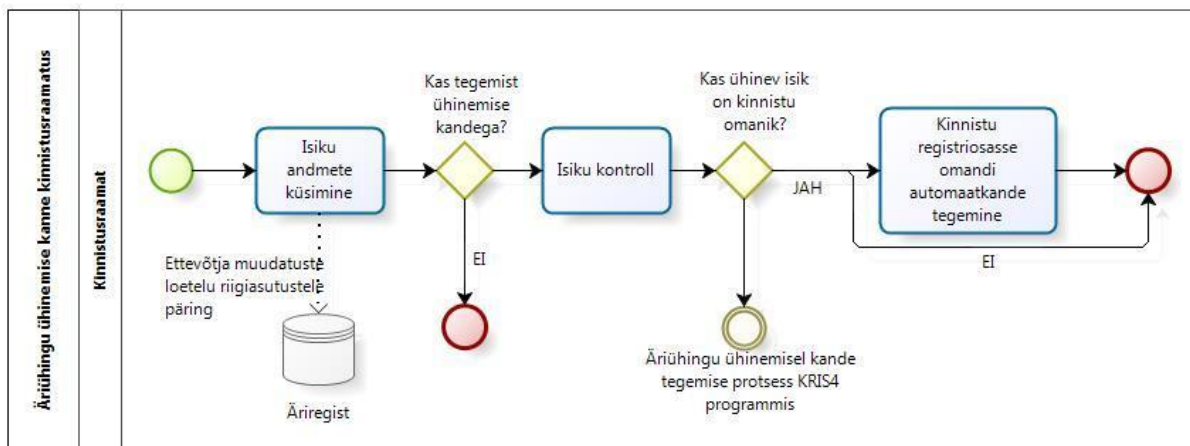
Äriühingu ühinemise kanne kinnistusraamatus

Kinnistusraamat

Isiku andmete küsimine

Kas tegemist ühinemise kandega?

Isiku kontroll

Kas ühinev isik on kinnistu omanik?

JAH

Kinnistu registriosasse omandi automaatkande tegemine

EI

EI

Ettevõtja muudatuste loetelu riigiasutustele päring

Äriregist

Äriühingu ühinemisel kande tegemise protsess KRIS4 programmis